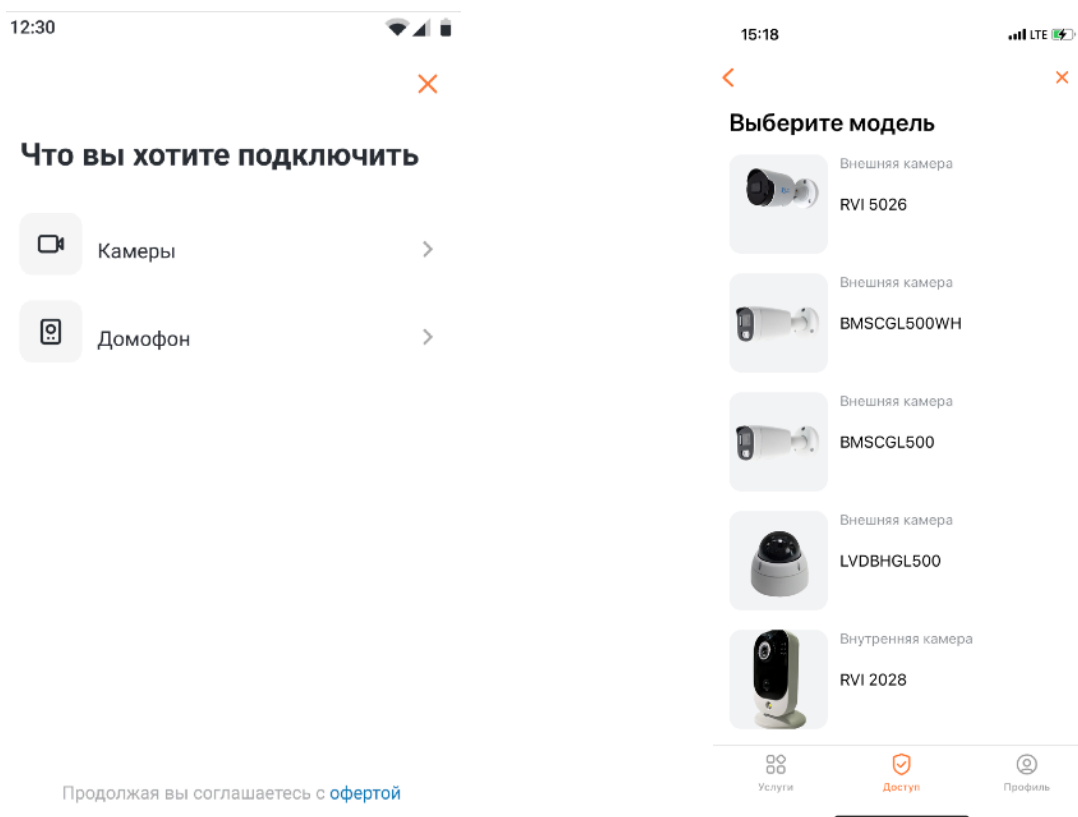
12:30

Что вы хотите подключить

Камеры

Домофон

Продолжая вы соглашаетесь с офертой

15:18

LTE

Выберите модель

Внешняя камера
RVI 5026

Внешняя камера
BMSCGL500WH

Внешняя камера
BMSCGL500

Внешняя камера
LVDBHGL500

Внутренняя камера
RVI 2028

Услуги
Доступ
Профиль